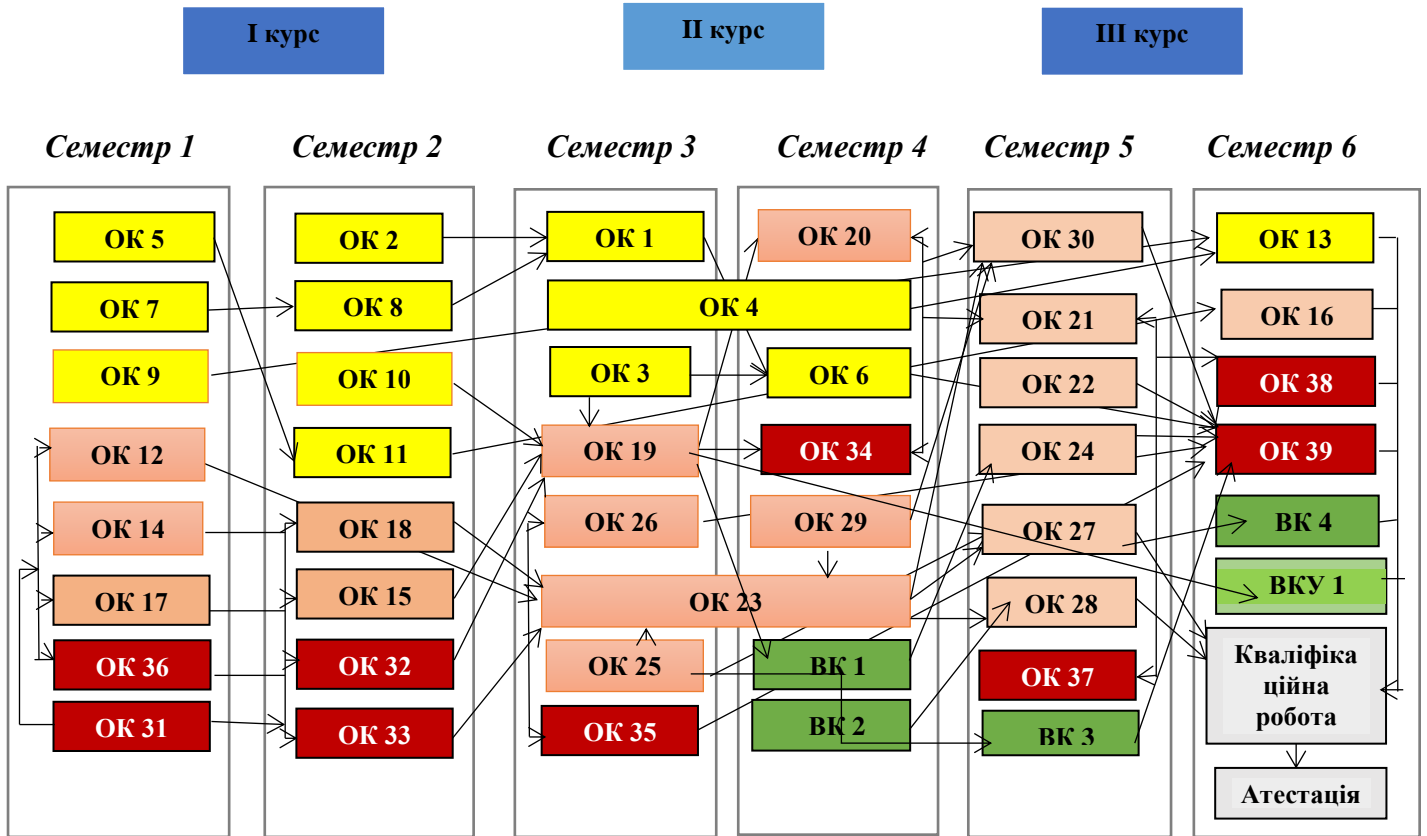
I курс

II курс

III курс

Семестр 1

ОК 5
ОК 7
ОК 9
ОК 12
ОК 14
ОК 17
ОК 36
ОК 31

Семестр 2

ОК 2
ОК 8
ОК 10
ОК 11
ОК 18
ОК 15
ОК 32
ОК 33

Семестр 3

ОК 1
ОК 4
ОК 3
ОК 19
ОК 26
ОК 23
ОК 25
ОК 35

Семестр 4

ОК 20
ОК 6
ОК 34
ОК 29
ВК 1
ВК 2

Семестр 5

ОК 30
ОК 21
ОК 22
ОК 24
ОК 27
ОК 28
ОК 37
ВК 3

Семестр 6

ОК 13
ОК 16
ОК 38
ОК 39
ВК 4
ВКУ 1
Кваліфіка ційна робота
Атестація